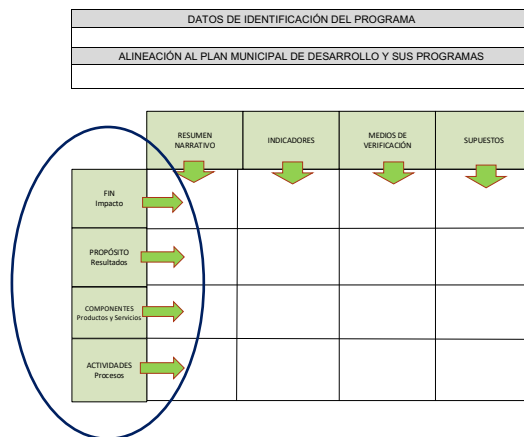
DATOS DE IDENTIFICACIÓN DEL PROGRAMA

ALINEACIÓN AL PLAN MUNICIPAL DE DESARROLLO Y SUS PROGRAMAS

| | RESUMEN NARRATIVO | INDICADORES | MEDIOS DE VERIFICACIÓN | SUPUESTOS |
|---|---|---|---|---|
| FIN Impacto | | | | |
| PROPÓSITO Resultados | | | | |
| COMPONENTES Productos y Servicios | | | | |
| ACTIVIDADES Procesos | | | | |